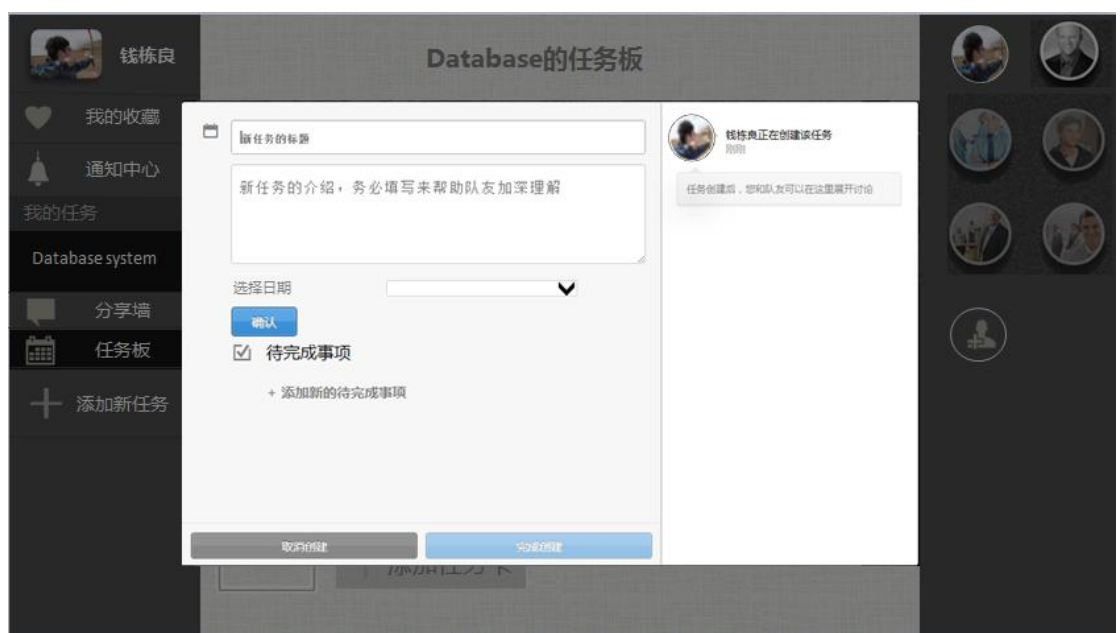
钱栋良

Database的任务板

我的收藏

通知中心

我的任务

Database system

分享墙

任务板

添加新任务

新任务的标题

新任务的介绍，务必填写来帮助队友加深理解

选择日期

确认

待完成事项

+ 添加新的待完成事项

取消创建

完成创建

钱栋良正在创建该任务

刚刚

任务创建后，您和队友可以在这里展开讨论

添加任务卡